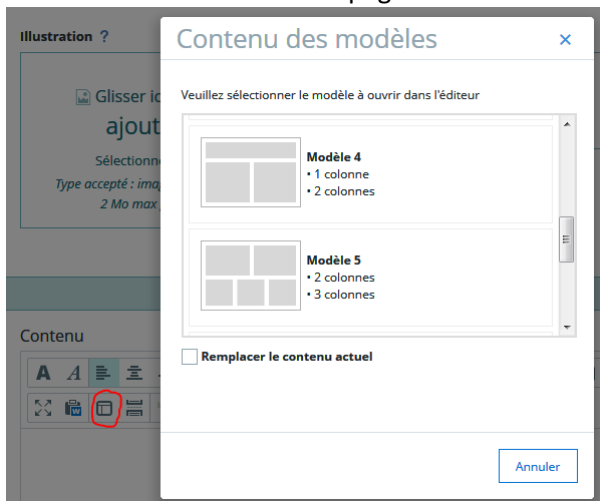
Illustration ?

Glisser ic

ajout

Sélectionn

Type accepté : ima

2 Mo max

Contenu

A A

Contenu des modèles

×

Veuillez sélectionner le modèle à ouvrir dans l'éditeur

Modèle 4
• 1 colonne
• 2 colonnes

Modèle 5
• 2 colonnes
• 3 colonnes

Remplacer le contenu actuel

Annuler